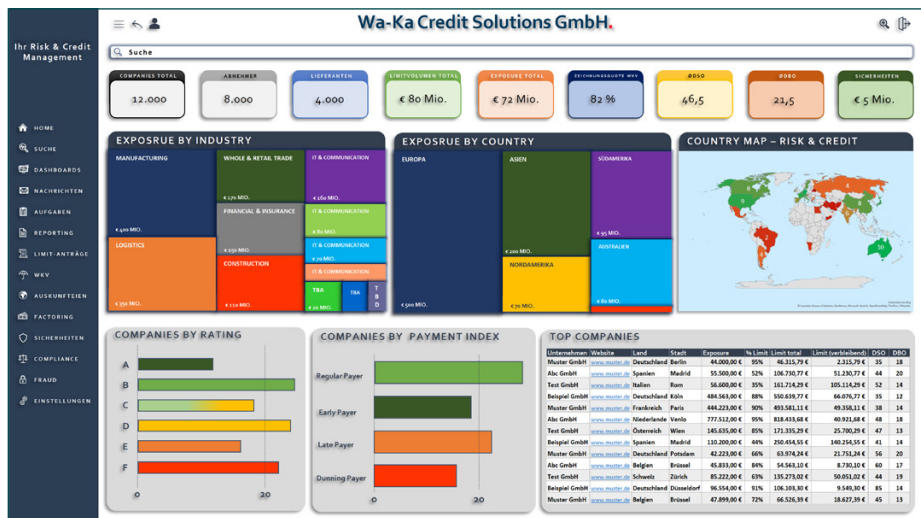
Wa-Ka Credit Solutions GmbH.

Ihr Risk & Credit Management

Suche

HOME
SUCHE
DASHBOARDS
NACHRICHTEN
AUFGABEN
REPORTING
LIMIT-ANTRÄGE
WKV
AUSKUNFTEIEN
FACTORING
SICHERHEITEN
COMPLIANCE
FRAUD
EINSTELLUNGEN

COMPANIES TOTAL
12.000

ABNEHMER
8.000

LIEFERANTEN
4.000

LIMITVOLUMEN TOTAL
€ 80 Mio.

EXPOSURE TOTAL
€ 72 Mio.

ZEICHNUNGSQUOTE WKV
82 %

ØDSO
46,5

ØDBO
21,5

SICHERHEITEN
€ 5 Mio.

EXPOSRUE BY INDUSTRY

MANUFACTURING
€ 400 MIO.
WHOLE & RETAIL TRADE
€ 170 MIO.
IT & COMMUNICATION
€ 160 MIO.
FINANCIAL & INSURANCE
€ 150 MIO.
IT & COMMUNICATION
IT & COMMUNICATION
€ 70 MIO.
IT & COMMUNICATION
LOGISTICS
€ 350 MIO.
CONSTRUCTION
€ 110 MIO.
TBA
TBA
TBD

EXPOSRUE BY COUNTRY

EUROPA
€ 500 MIO.
ASIEN
€ 200 MIO.
SÜDAMERIKA
€ 95 MIO.
NORDAMERIKA
€ 70 MIO.
AUSTRALIEN
€ 80 MIO.

COUNTRY MAP – RISK & CREDIT

COMPANIES BY RATING

A
B
C
D
E
F
0
20

COMPANIES BY PAYMENT INDEX

Regular Payer
Early Payer
Late Payer
Dunning Payer
0
20

TOP COMPANIES

| Unternehmen | Website | Land | Stadt | Exposure | % Limit | Limit total | Limit (verbleibend) | DSO | DBO |
|---|---|---|---|---|---|---|---|---|---|
| Muster GmbH | www.muster.de | Deutschland | Berlin | 44.000,00 € | 95% | 46.315,79 € | 2.315,79 € | 35 | 18 |
| Abc GmbH | www.muster.de | Spanien | Madrid | 55.500,00 € | 52% | 106.730,77 € | 51.230,77 € | 44 | 20 |
| Test GmbH | www.muster.de | Italien | Rom | 56.600,00 € | 35% | 161.714,29 € | 105.114,29 € | 62 | 15 |
| Beispiel GmbH | www.muster.de | Deutschland | Köln | 484.563,00 € | 88% | 550.639,77 € | 66.076,77 € | 13 | 12 |
| Muster GmbH | www.muster.de | Frankreich | Paris | 444.223,00 € | 90% | 493.581,11 € | 49.358,11 € | 33 | 18 |
| Abc GmbH | www.muster.de | Niederlande | Venlo | 777.512,00 € | 95% | 818.433,68 € | 40.921,68 € | 41 | 18 |
| Test GmbH | www.muster.de | Österreich | Wien | 145.635,00 € | 85% | 171.335,29 € | 25.700,29 € | 33 | 15 |
| Beispiel GmbH | www.muster.de | Spanien | Madrid | 110.200,00 € | 44% | 250.454,55 € | 140.254,55 € | 41 | 15 |
| Muster GmbH | www.muster.de | Deutschland | Potsdam | 42.223,00 € | 66% | 63.974,24 € | 21.751,24 € | 56 | 20 |
| Abc GmbH | www.muster.de | Belgien | Brüssel | 45.833,00 € | 84% | 54.563,10 € | 8.730,10 € | 60 | 17 |
| Test GmbH | www.muster.de | Schweiz | Zürich | 85.220,00 € | 63% | 135.273,02 € | 50.051,02 € | 44 | 19 |
| Beispiel GmbH | www.muster.de | Deutschland | Düsseldorf | 96.554,00 € | 91% | 106.103,30 € | 9.549,30 € | 65 | 18 |
| Muster GmbH | www.muster.de | Belgien | Brüssel | 47.899,00 € | 72% | 66.526,39 € | 18.627,39 € | 65 | 16 |